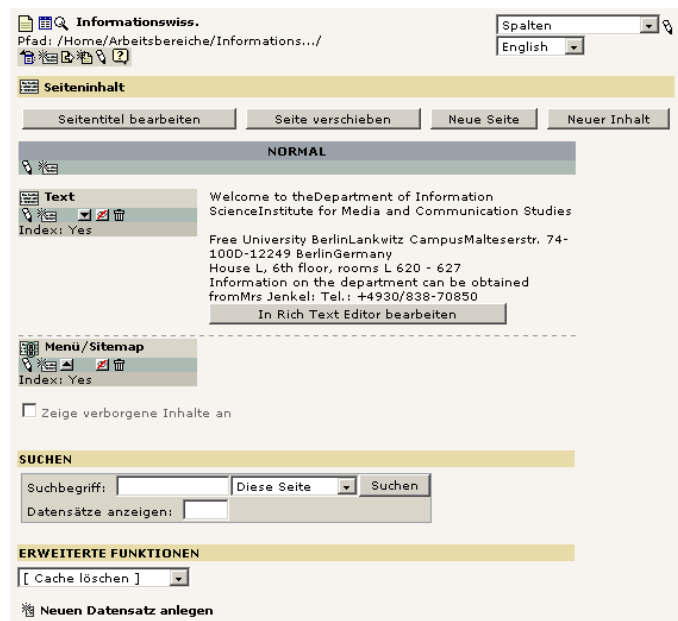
Informationswiss.
Pfad: /Home/Arbeitsbereiche/Informations.../

Spalten
English

Seiteninhalt

Seitentitel bearbeiten | Seite verschieben | Neue Seite | Neuer Inhalt

NORMAL

Text
Index: Yes

Welcome to theDepartment of Information ScienceInstitute for Media and Communication Studies

Free University BerlinLankwitz CampusMalteserstr. 74-100D-12249 BerlinGermany
House L, 6th floor, rooms L 620 - 627
Information on the department can be obtained fromMrs Jenkel: Tel.: +4930/838-70850

In Rich Text Editor bearbeiten

Menü/Sitemap
Index: Yes

Zeige verborgene Inhalte an

SUCHEN

Suchbegriff: Diese Seite Suchen
Datensätze anzeigen:

ERWEITERTE FUNKTIONEN

[ Cache löschen ]

Neuen Datensatz anlegen